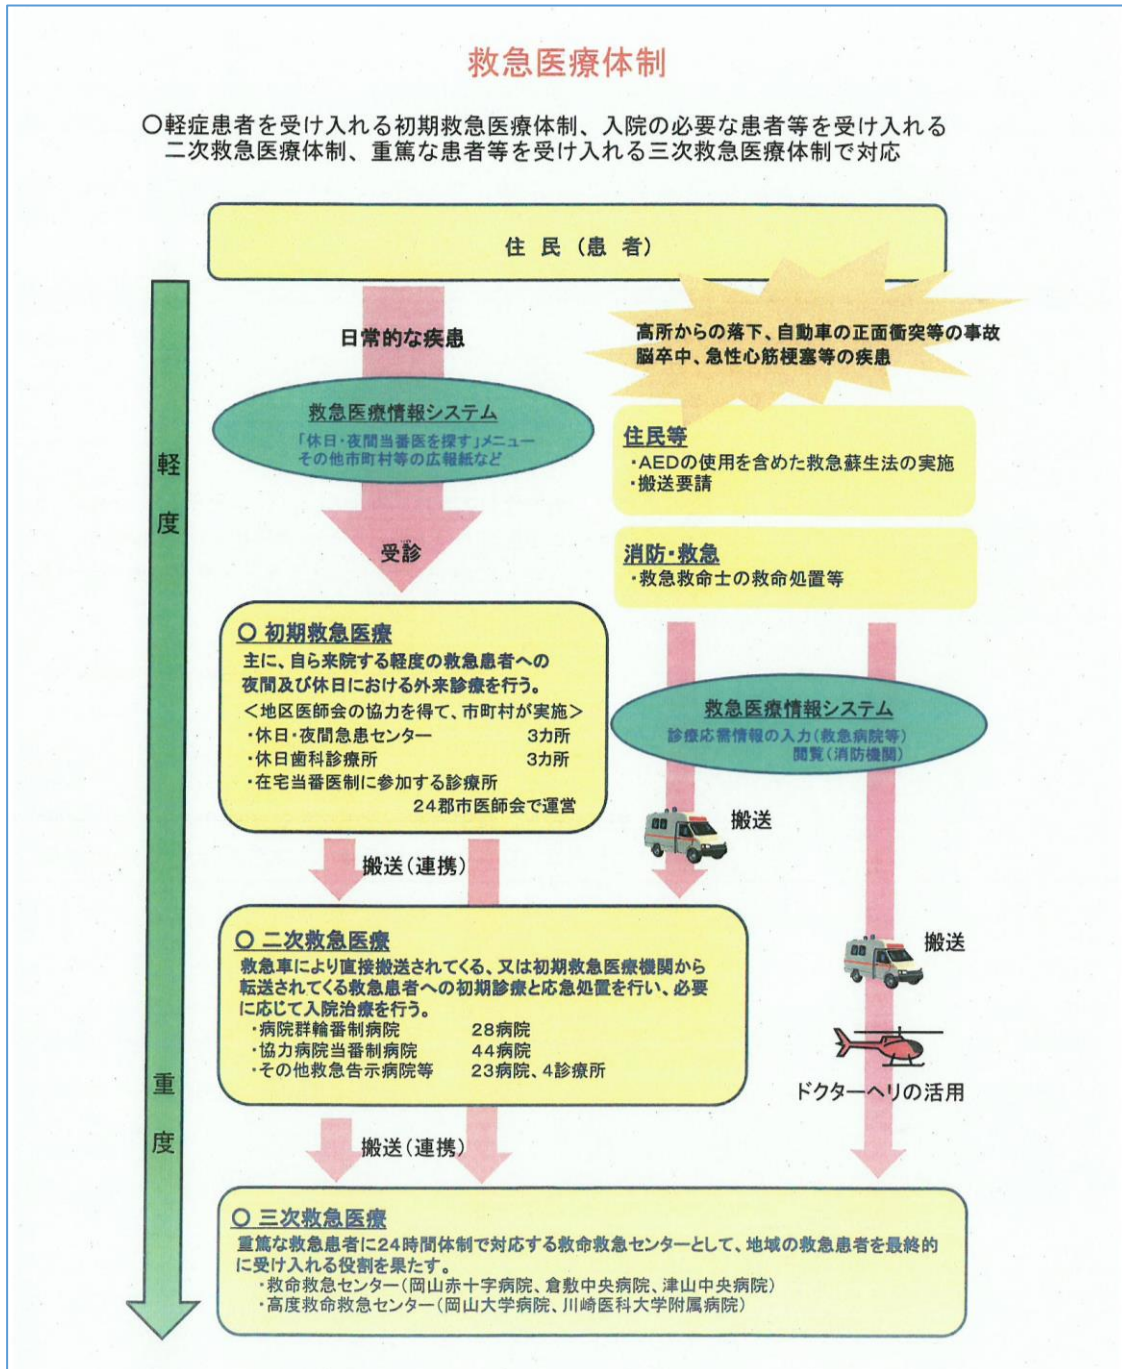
救急医療体制

○軽症患者を受け入れる初期救急医療体制、入院の必要な患者等を受け入れる二次救急医療体制、重篤な患者等を受け入れる三次救急医療体制で対応

住 民（患 者）

軽

度

重

度

日常的な疾患

高所からの落下、自動車の正面衝突等の事故
脳卒中、急性心筋梗塞等の疾患

救急医療情報システム
「休日・夜間当番医を探す」メニュー
その他市町村等の広報紙など

住民等
・AEDの使用を含めた救急蘇生法の実施
・搬送要請

受診

消防・救急
・救急救命士の救命処置等

○ 初期救急医療
主に、自ら来院する軽度の救急患者への夜間及び休日における外来診療を行う。
＜地区医師会の協力を得て、市町村が実施＞
・休日・夜間急患センター 3カ所
・休日歯科診療所 3カ所
・在宅当番医制に参加する診療所
24郡市医師会で運営

救急医療情報システム
診療応需情報の入力（救急病院等）
閲覧（消防機関）

搬送

搬送（連携）

○ 二次救急医療
救急車により直接搬送されてくる、又は初期救急医療機関から転送されてくる救急患者への初期診療と応急処置を行い、必要に応じて入院治療を行う。
・病院群輪番制病院 28病院
・協力病院当番制病院 44病院
・その他救急告示病院等 23病院、4診療所

搬送

ドクターヘリの活用

搬送（連携）

○ 三次救急医療
重篤な救急患者に24時間体制で対応する救命救急センターとして、地域の救急患者を最終的に受け入れる役割を果たす。
・救命救急センター（岡山赤十字病院、倉敷中央病院、津山中央病院）
・高度救命救急センター（岡山大学病院、川崎医科大学附属病院）